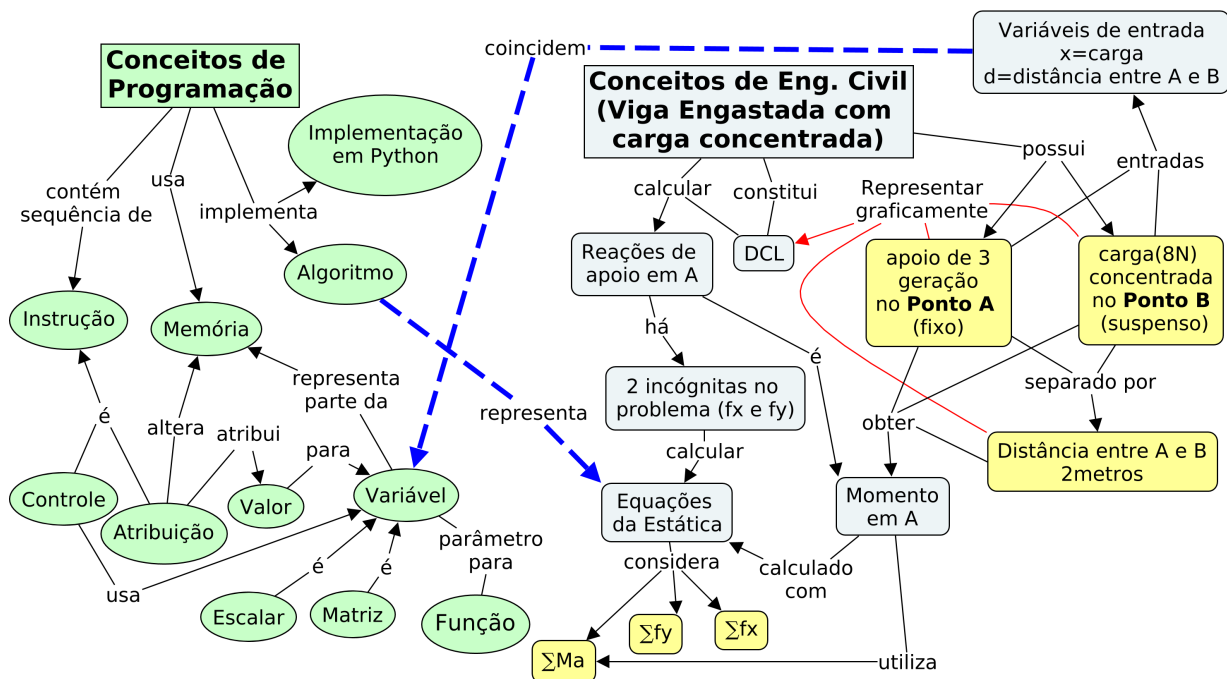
Conceitos de Programação

contém sequência de

usa

implementa

Implementação em Python

Algoritmo

Instrução

Memória

representa parte da

é

altera

atribui

para

Controle

Atribuição

Valor

Variável

usa

é

é

parâmetro para

Escalar

Matriz

Função

coincidem

representa

Conceitos de Eng. Civil (Viga Engastada com carga concentrada)

Variáveis de entrada x=carga d=distância entre A e B

possui

entradas

calcular

constitui

Representar graficamente

Reações de apoio em A

DCL

apoio de 3 geração no **Ponto A** (fixo)

carga(8N) concentrada no **Ponto B** (suspenso)

há

é

2 incógnitas no problema (fx e fy)

separado por

obter

calcular

Distância entre A e B 2metros

Equações da Estática

Momento em A

considera

calculado com

$\sum$Ma

$\sum$fy

$\sum$fx

utiliza